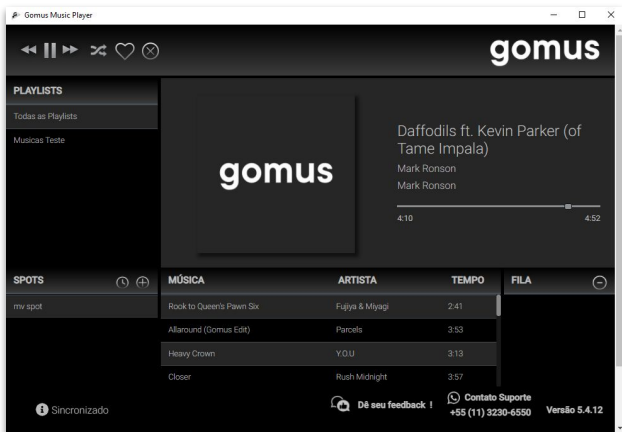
Gomus Music Player

gomus

PLAYLISTS
Todas as Playlists
Musicas Teste

gomus

Daffodils ft. Kevin Parker (of Tame Impala)
Mark Ronson
Mark Ronson
4:10
4:52

SPOTS
mv spot

| MÚSICA | ARTISTA | TEMPO |
|---|---|---|
| Rook to Queen's Pawn Six | Fujiya & Miyagi | 2:41 |
| Allaround (Gomus Edit) | Parcels | 3:53 |
| Heavy Crown | Y.O.U | 3:13 |
| Closer | Rush Midnight | 3:57 |

FILA

Sincronizado
Dê seu feedback !
Contato Suporte
+55 (11) 3230-6550
Versão 5.4.12